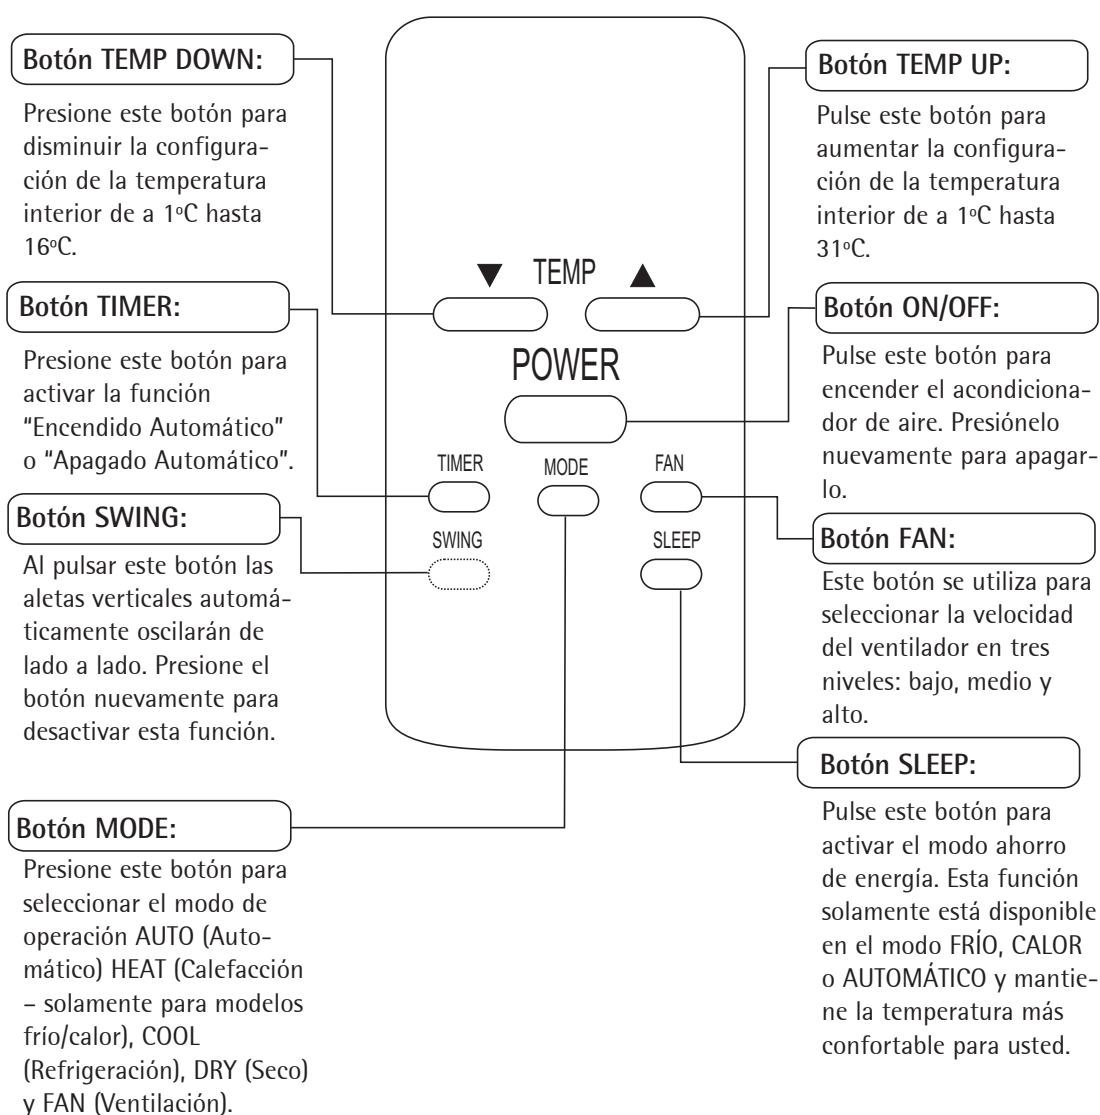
Botón TEMP DOWN:

Presione este botón para disminuir la configuración de la temperatura interior de a 1ºC hasta 16ºC.

Botón TIMER:

Presione este botón para activar la función "Encendido Automático" o "Apagado Automático".

Botón SWING:

Al pulsar este botón las aletas verticales automáticamente oscilarán de lado a lado. Presione el botón nuevamente para desactivar esta función.

Botón MODE:

Presione este botón para seleccionar el modo de operación AUTO (Automático) HEAT (Calefacción – solamente para modelos frío/calor), COOL (Refrigeración), DRY (Seco) y FAN (Ventilación).

▼ TEMP ▲

POWER

TIMER MODE FAN

SWING SLEEP

Botón TEMP UP:

Pulse este botón para aumentar la configuración de la temperatura interior de a 1ºC hasta 31ºC.

Botón ON/OFF:

Pulse este botón para encender el acondicionador de aire. Presiónelo nuevamente para apagarlo.

Botón FAN:

Este botón se utiliza para seleccionar la velocidad del ventilador en tres niveles: bajo, medio y alto.

Botón SLEEP:

Pulse este botón para activar el modo ahorro de energía. Esta función solamente está disponible en el modo FRÍO, CALOR o AUTOMÁTICO y mantiene la temperatura más confortable para usted.